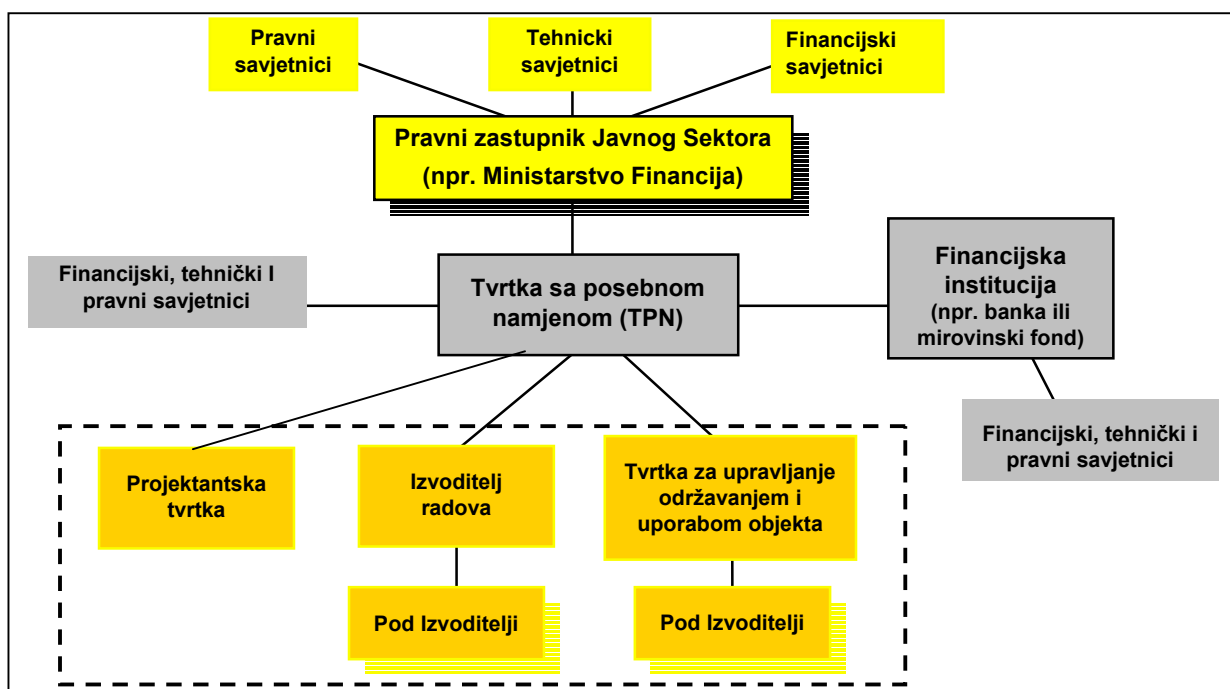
Pravni savjetnici

Tehnicki savjetnici

Financijski savjetnici

Pravni zastupnik Javnog Sektora (npr. Ministarstvo Financija)

Financijski, tehnički I pravni savjetnici

Tvrtka sa posebnom namjenom (TPN)

Financijska institucija (npr. banka ili mirovinski fond)

Financijski, tehnički i pravni savjetnici

Projektantska tvrtka

Izvoditelj radova

Tvrtka za upravljanje održavanjem i uporabom objekta

Pod Izvoditelji

Pod Izvoditelji